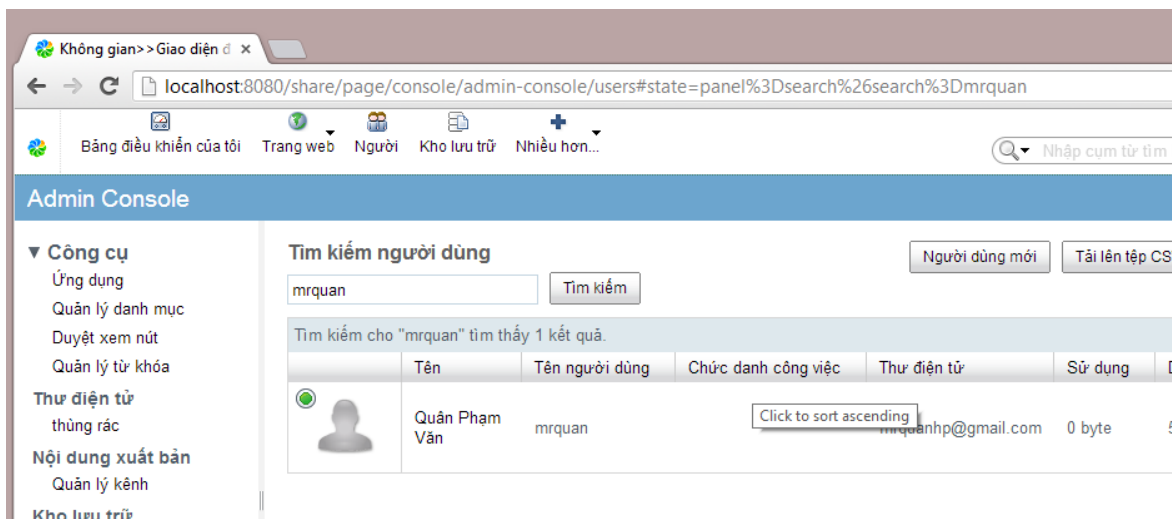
Không gian>>Giao diện đ ×

localhost:8080/share/page/console/admin-console/users#state=panel%3Dsearch%26search%3Dmrquan

Bảng điều khiển của tôi Trang web Người Kho lưu trữ Nhiều hơn...

Nhập cụm từ tìm

Admin Console

▼ Công cụ
Ứng dụng
Quản lý danh mục
Duyệt xem nút
Quản lý từ khóa
Thư điện tử
thùng rác
Nội dung xuất bản
Quản lý kênh
Kho lưu trữ

Tìm kiếm người dùng

Người dùng mới

Tải lên tệp CS

mrquan

Tìm kiếm

Tìm kiếm cho "mrquan" tìm thấy 1 kết quả.

| | Tên | Tên người dùng | Chức danh công việc | Thư điện tử | Sử dụng | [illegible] |
|---|---|---|---|---|---|---|
| | Quân Phạm Văn | mrquan | | mrquanhp@gmail.com | 0 byte | 5 |

Click to sort ascending